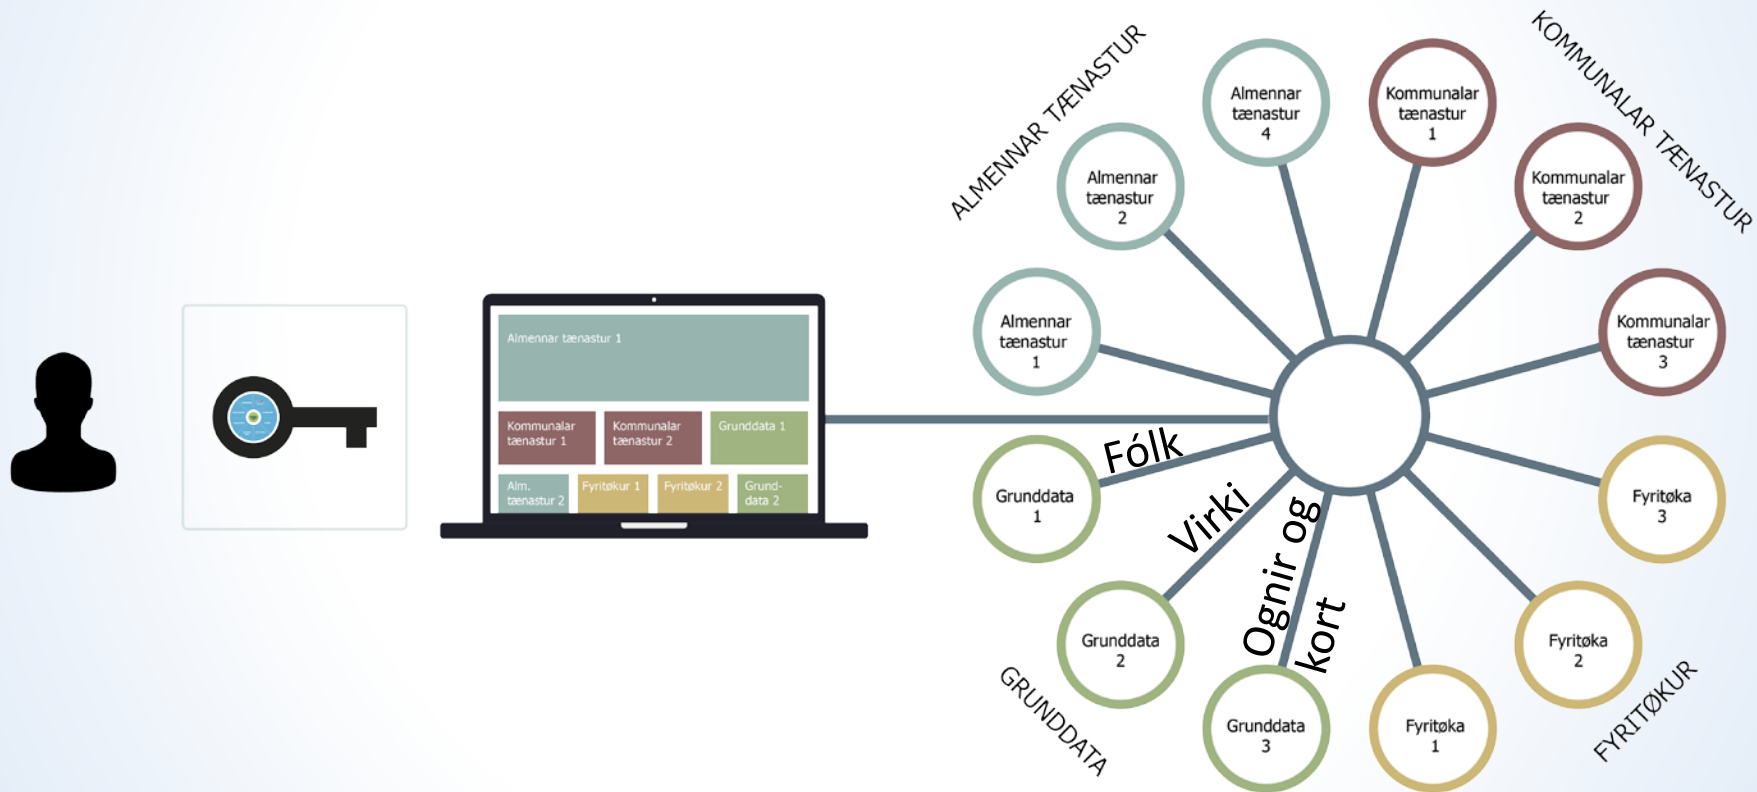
Almennar tænastur 1

Kommunalar tænastur 1

Kommunalar tænastur 2

Grunddata 1

Alm. tænastur 2

Fyritøkur 1

Fyritøkur 2

Grund-data 2

ALMENNAR TÆNASTUR

Almennar tænastur 4

Almennar tænastur 2

Almennar tænastur 1

KOMMUNALAR TÆNASTUR

Kommunalar tænastur 1

Kommunalar tænastur 2

Kommunalar tænastur 3

Fólk

Virki

Ognir og kort

Grunddata 1

Grunddata 2

Grunddata 3

GRUNDDATA

Fyritøka 3

Fyritøka 2

Fyritøka 1

FYRITØKUR